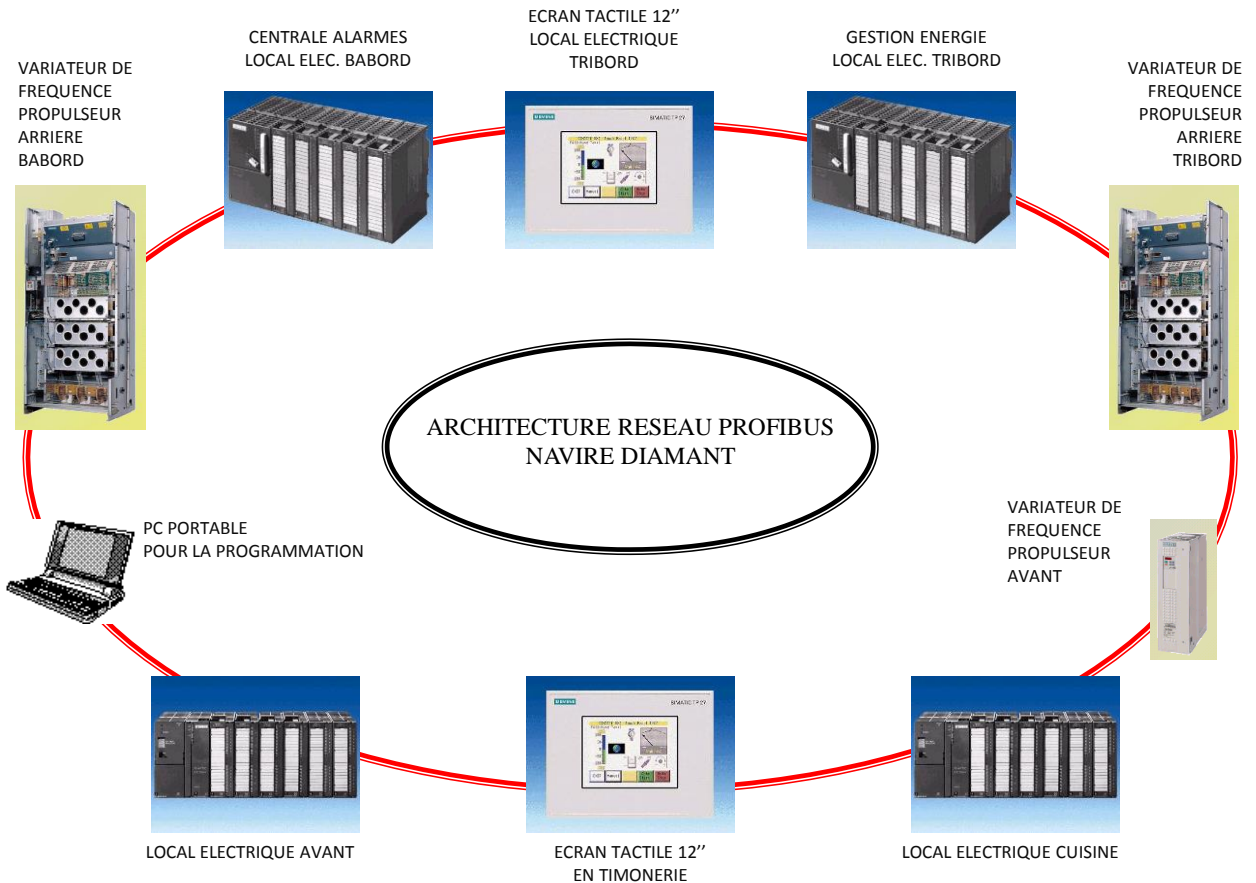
VARIATEUR DE FREQUENCE PROPULSEUR ARRIERE BABORD

CENTRALE ALARMES LOCAL ELEC. BABORD

ECRAN TACTILE 12''
LOCAL ELECTRIQUE TRIBORD

GESTION ENERGIE
LOCAL ELEC. TRIBORD

VARIATEUR DE FREQUENCE PROPULSEUR ARRIERE TRIBORD

ARCHITECTURE RESEAU PROFIBUS
NAVIRE DIAMANT

PC PORTABLE
POUR LA PROGRAMMATION

VARIATEUR DE FREQUENCE PROPULSEUR AVANT

LOCAL ELECTRIQUE AVANT

ECRAN TACTILE 12''
EN TIMONERIE

LOCAL ELECTRIQUE CUISINE